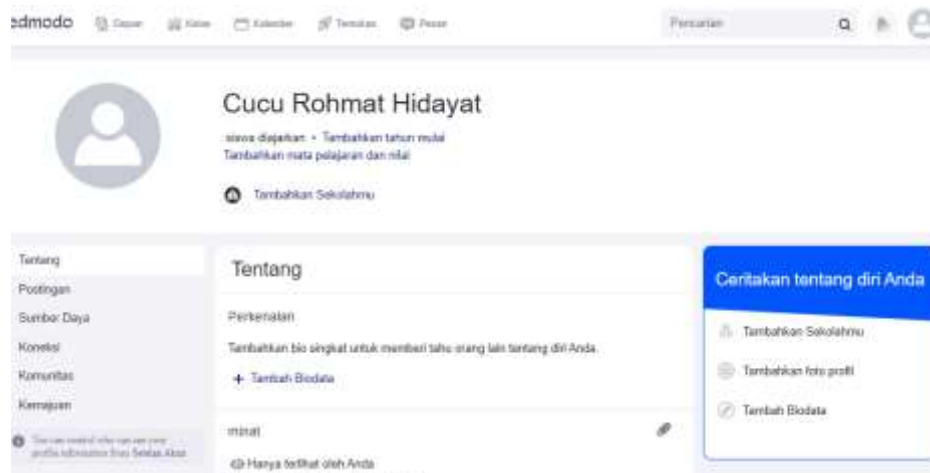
edmodo Dasar Kelas Kalender Temukan Pesan

Pencarian

Cucu Rohmat Hidayat

siswa diajarkan • Tambahkan tahun mulai
Tambahkan mata pelajaran dan nilai

Tambahkan Sekolahmu

Tentang
Postingan
Sumber Daya
Koneksi
Komunitas
Kemajuan

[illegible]

Tentang

Perkenalan

Tambahkan bio singkat untuk memberi tahu orang lain tentang diri Anda.

+ Tambah Biodata

minat

Hanya terlihat oleh Anda

Ceritakan tentang diri Anda

Tambahkan Sekolahmu

Tambahkan foto profil

Tambah Biodata